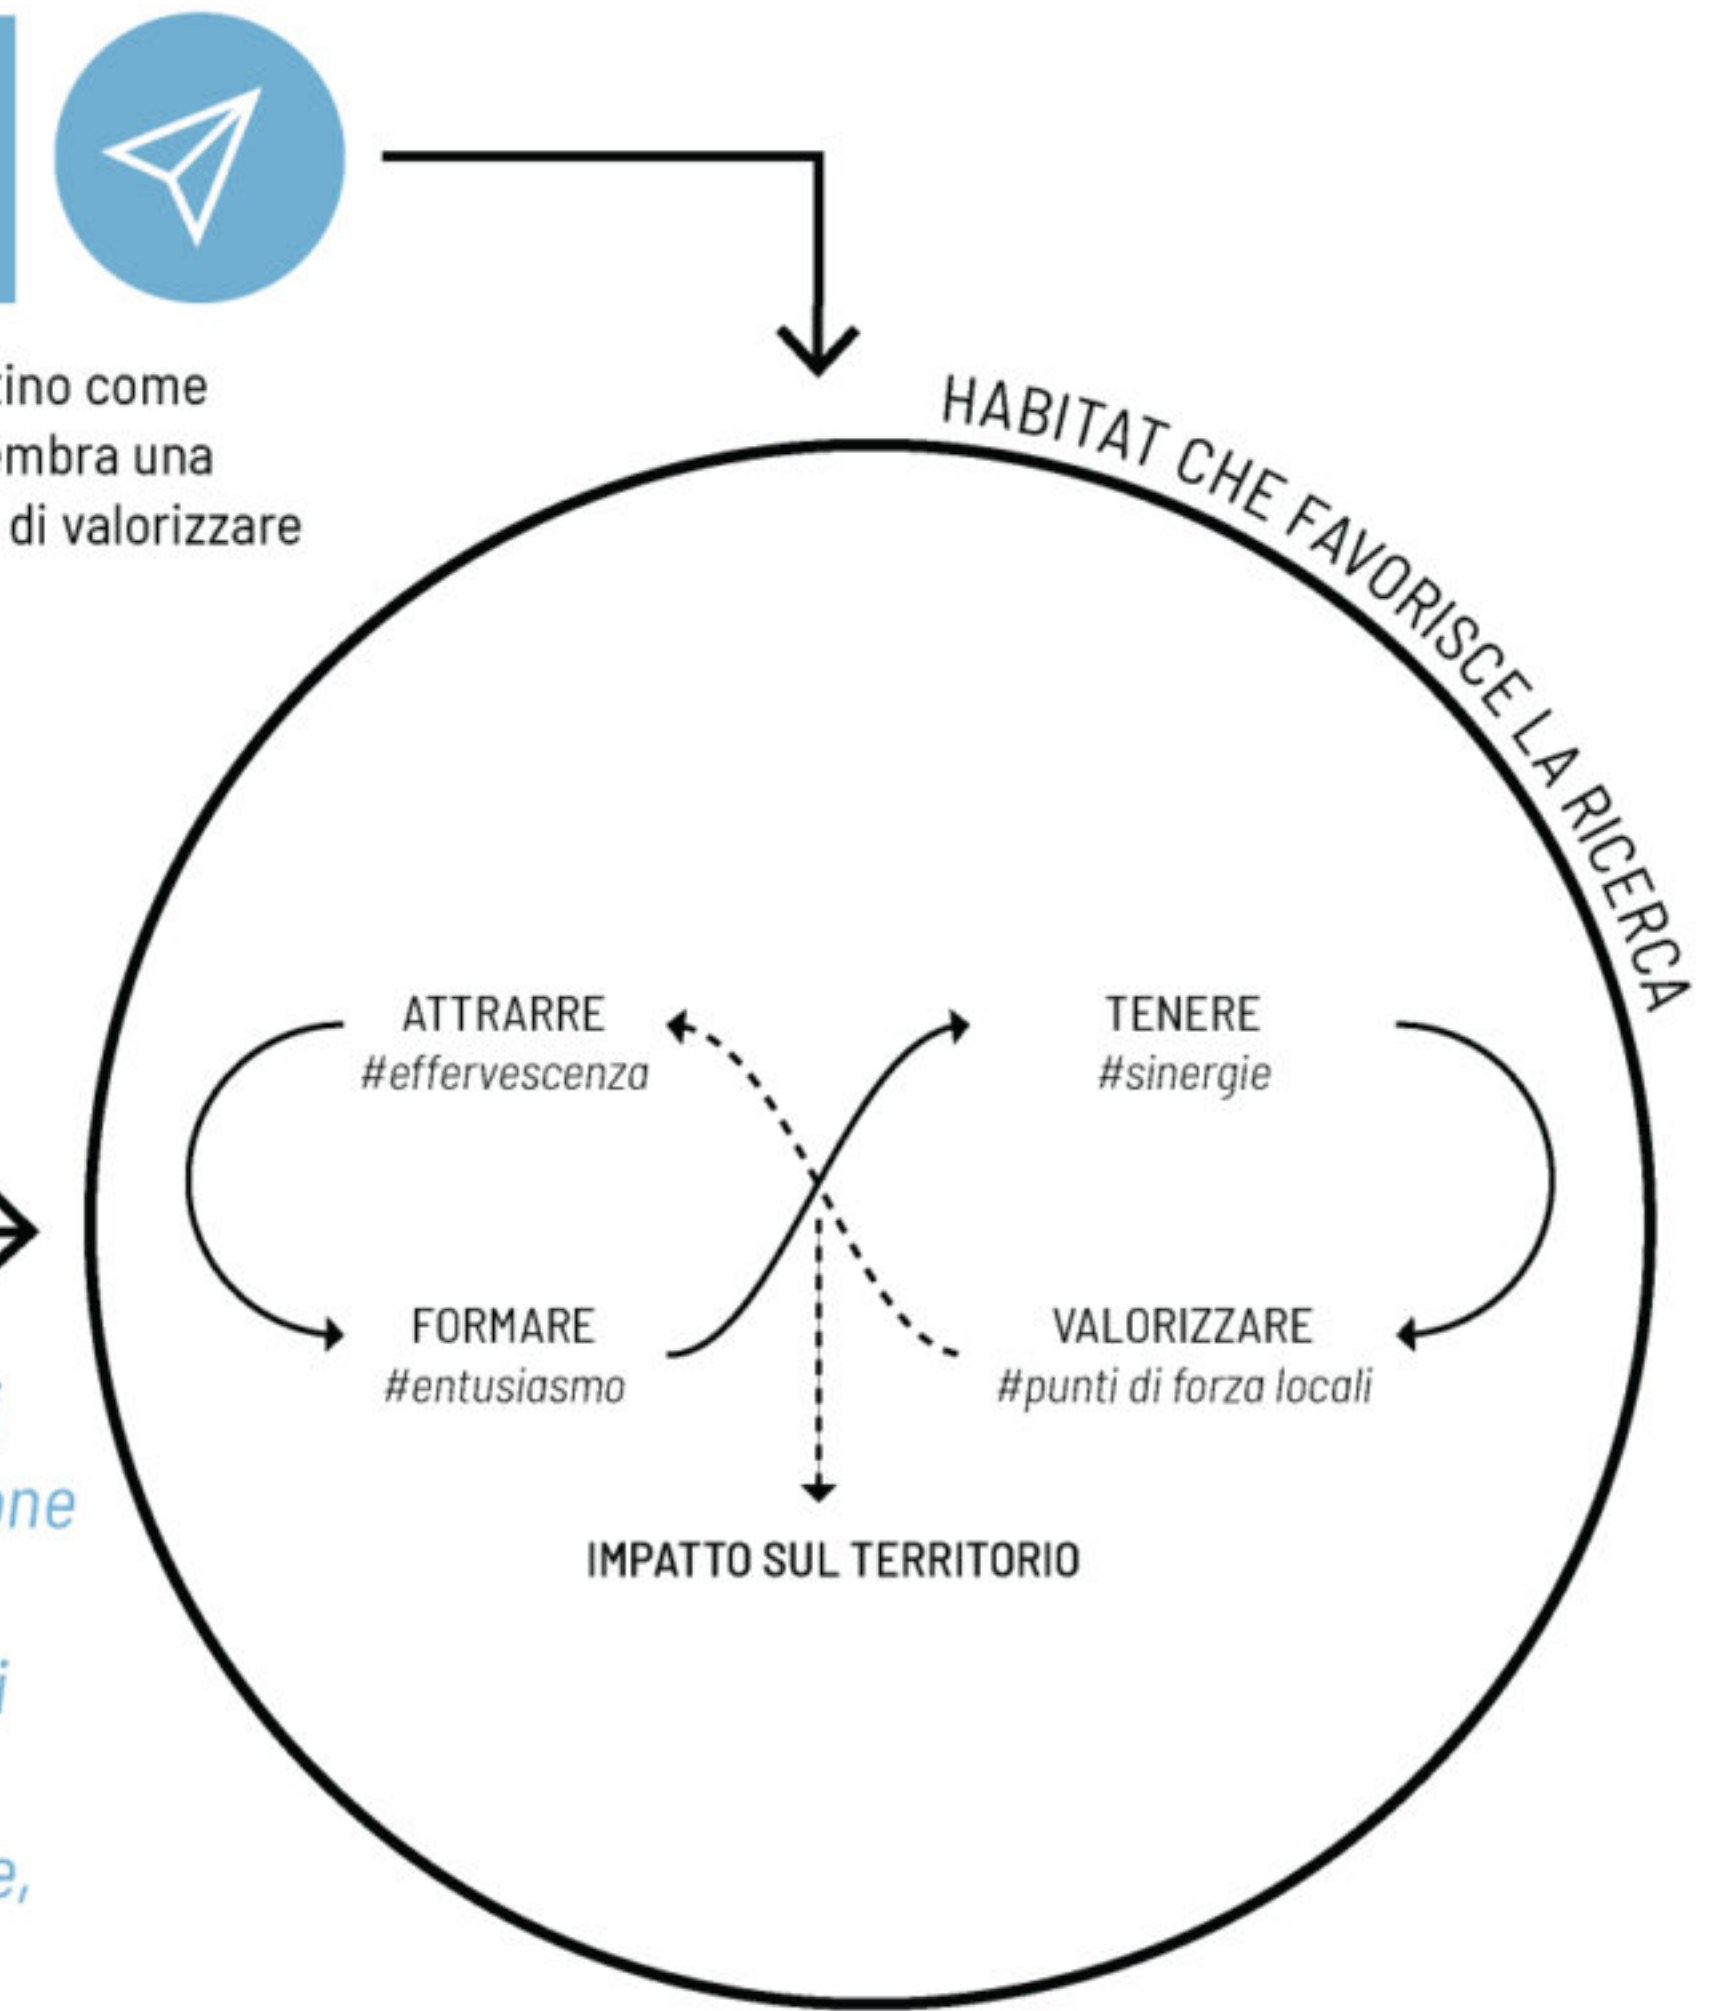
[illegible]ino come
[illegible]mbra una
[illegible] di valorizzare

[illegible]ne

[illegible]i

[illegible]e,

HABITAT CHE FAVORISCE LA RICERCA

ATTRARRE
#effervescenza

TENERE
#sinergie

FORMARE
#entusiasmo

VALORIZZARE
#punti di forza locali

IMPATTO SUL TERRITORIO